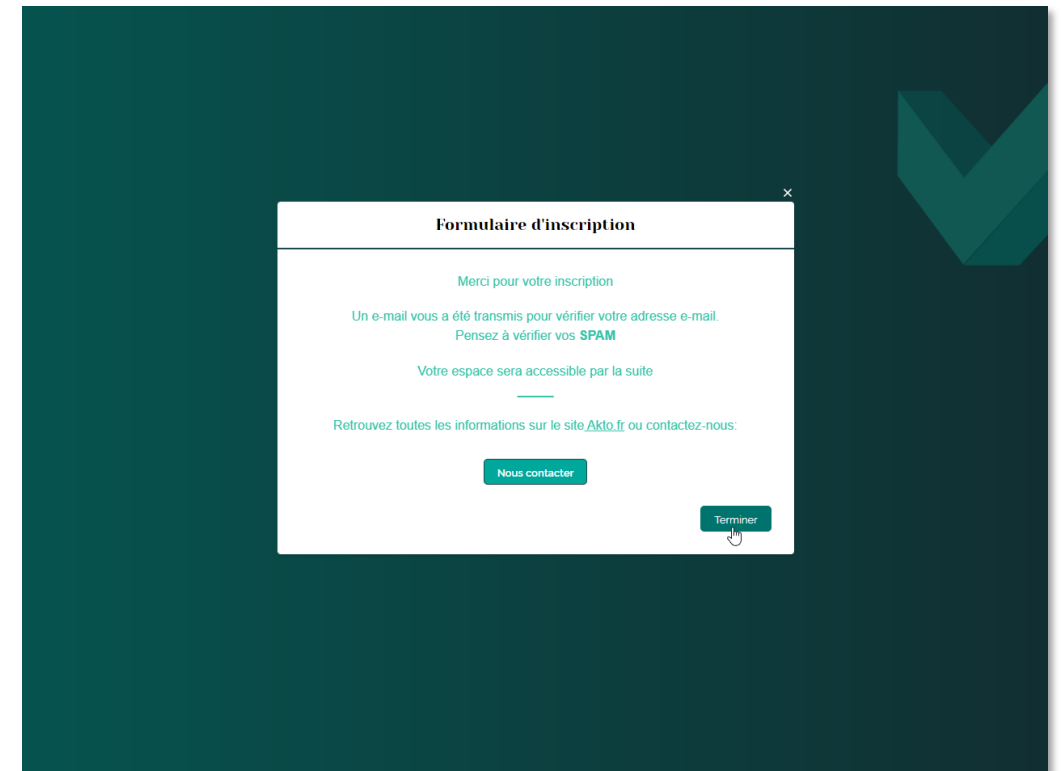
×

Formulaire d'inscription

Merci pour votre inscription

Un e-mail vous a été transmis pour vérifier votre adresse e-mail.
Pensez à vérifier vos **SPAM**

Votre espace sera accessible par la suite

Retrouvez toutes les informations sur le site Akto.fr ou contactez-nous:

Nous contacter

Terminer